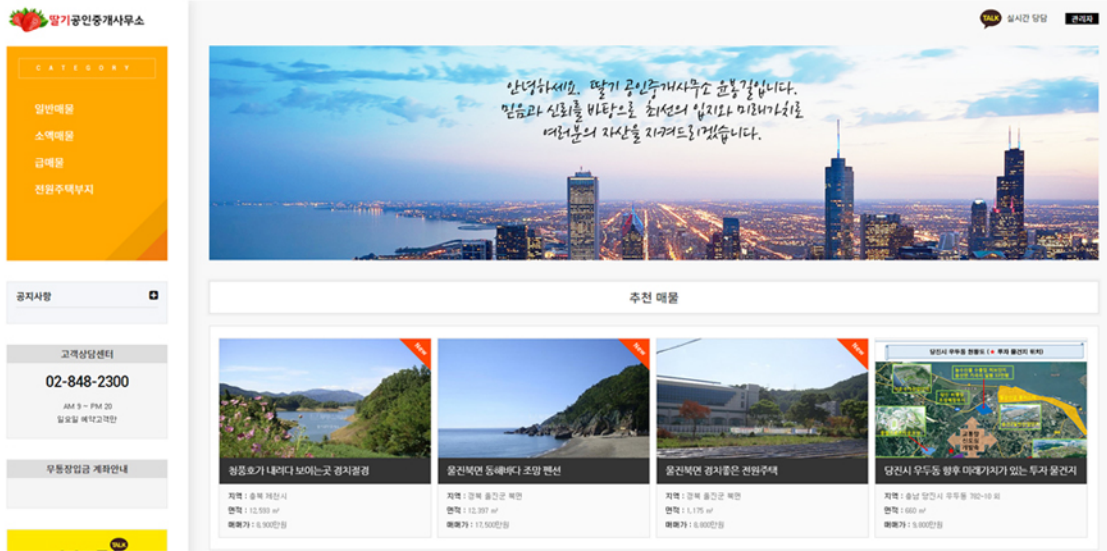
딸기공인중개사무소

TALK 실시간 당담 관리자

CATEGORY

일반매물

소액매물

급매물

전원주택부지

안녕하세요. 딸기 공인중개사무소 윤봉길입니다.
믿음과 신뢰를 바탕으로 최선의 입지와 미래가치로
여러분의 자산을 지켜드리겠습니다.

공지사항

고객상담센터

02-848-2300

AM 9 ~ PM 20
일요일 예약고객만

무통장입금 계좌안내

추천 매물

New

청풍호가 내려다 보이는곳 경치절경

지역 : 충북 제천시
면적 : 12,593 ㎡
매매가 : 8,900만원

New

울진북면 동해바다 조망 펜션

지역 : 경북 울진군 북면
면적 : 12,397 ㎡
매매가 : 17,500만원

New

울진북면 경치좋은 전원주택

지역 : 경북 울진군 북면
면적 : 1,175 ㎡
매매가 : 6,800만원

당진시 우두동 현황도 ( 투자 물건지 위치)

당진시 우두동 향후 미래가치가 있는 투자 물건지

지역 : 충남 당진시 우두동 392-10 외
면적 : 660 ㎡
매매가 : 9,800만원

TALK